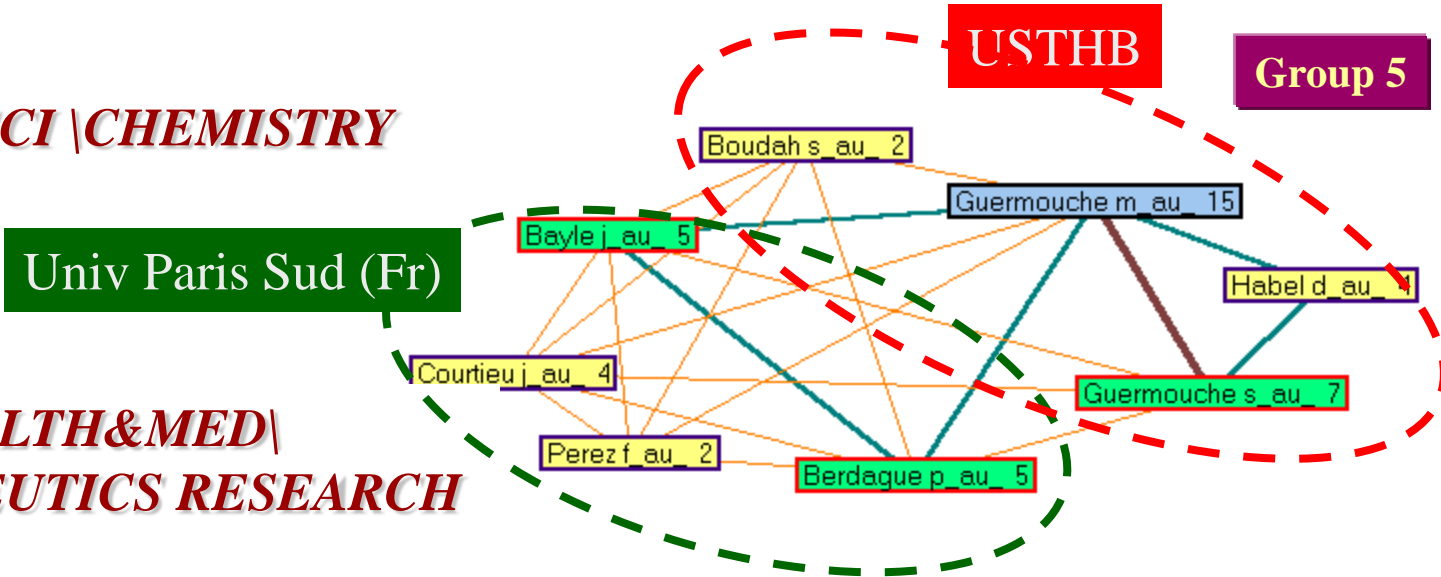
USTHB

Group 5

CI \CHEMISTRY

Univ Paris Sud (Fr)

LTH&MED\
UTICS RESEARCH

Boudah s_au_ 2

Guermouche m_au_ 15

Bayle j_au_ 5

Habel d_au_ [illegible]

Courtieu j_au_ 4

Guermouche s_au_ 7

Perez f_au_ 2

Berdague p_au_ 5